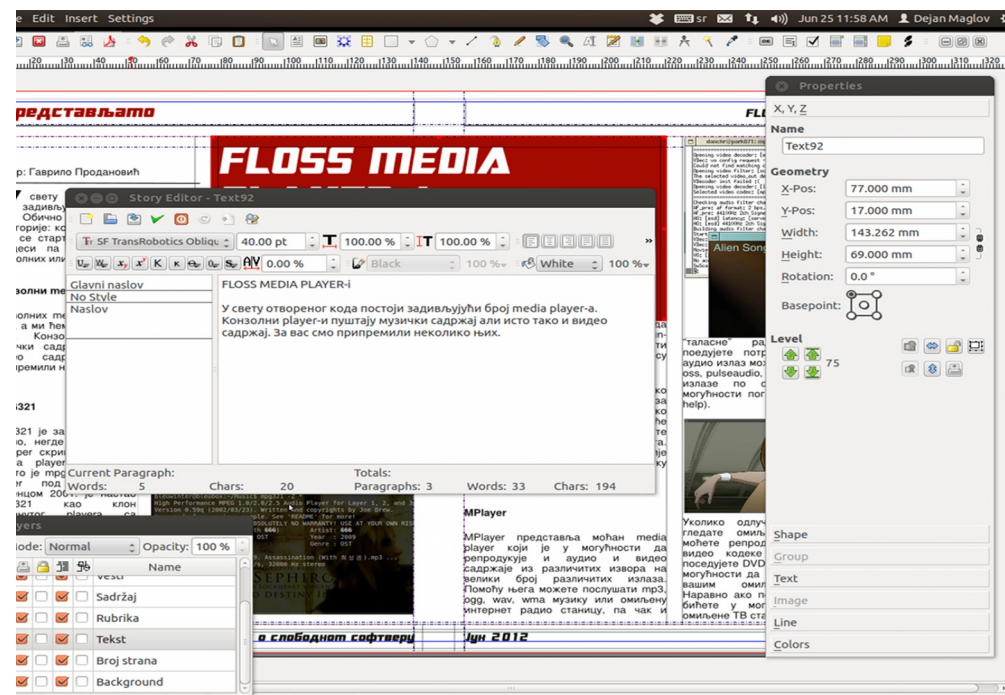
e Edit Insert Settings

sr Jun 25 11:58 AM Dejan Maglov

редстављамо

FL

р: Гаврило Продановић

FLOSS MEDIA

Story Editor - Text92

SF TransRobotics Obliqu 40.00 pt 100.00 % 100.00 %

0.00 % Black 100 % White 100 %

Glavni naslov
No Style
Naslov

FLOSS MEDIA PLAYER-i

У свету отвореног кода постоји задивљујући број media player-a. Конзолни player-и пуштају музички садржај али исто тако и видео садржај. За вас смо припремили неколико њих.

Current Paragraph: Totals:
Words: 5 Chars: 20 Paragraphs: 3 Words: 33 Chars: 194

"таласне" ра поедујете потр аудио излаз мо oss, pulseaudio, излазе по с могућности пог help).

MPlayer

MPlayer представља моћан media player који је у могућности да репродукује и аудио и видео садржаје из различитих извора на велики број различитих излаза. Помоћу њега можете послушати mp3, ogg, wav, wma музику или омиљени интернет радио станицу, па чак и

Уколико одлуч гледате омиљ можете репрод видео кодеке поседујете DVD могућности да вашим омил Наравно ако по бићете у мог омиљене ТВ ста

Alien Song

о слободном софтверу

Јун 2012

yers
ode: Normal Opacity: 100 %
Name
Vesti
Sadržaj
Rubrika
Tekst
Broj strana
Background

Properties
X, Y, Z
Name
Text92
Geometry
X-Pos: 77.000 mm
Y-Pos: 17.000 mm
Width: 143.262 mm
Height: 69.000 mm
Rotation: 0.0 °
Basepoint:
Level
75
Shape
Group
Text
Image
Line
Colors